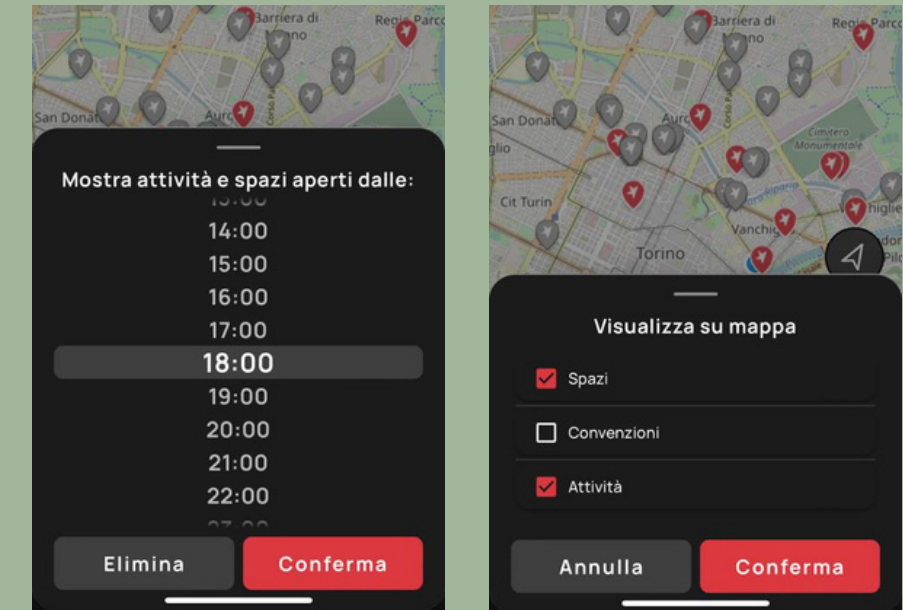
Barriera di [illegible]
Regio Parco
San Donato
Aur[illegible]

Mostra attività e spazi aperti dalle:

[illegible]
14:00
15:00
16:00
17:00
18:00
19:00
20:00
21:00
22:00
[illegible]

Elimina
Conferma

Barriera di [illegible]
Regio Parco
San Donato
Aur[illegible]
Cimitero Monumentale
Cit Turin
Vanchi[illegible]
Torino

Visualizza su mappa

Spazi
Convenzioni
Attività

Annulla
Conferma